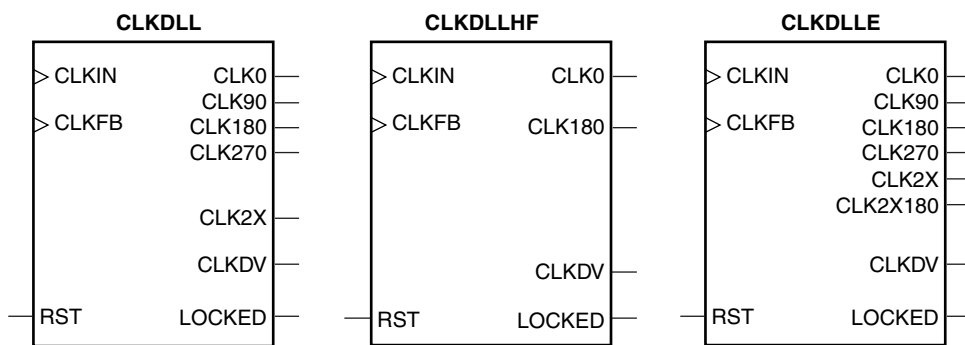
CLKDLL

CLKIN
CLKFB
RST

CLK0
CLK90
CLK180
CLK270
CLK2X
CLKDV
LOCKED

CLKDLLHF

CLKIN
CLKFB
RST

CLK0
CLK180
CLKDV
LOCKED

CLKDLLE

CLKIN
CLKFB
RST

CLK0
CLK90
CLK180
CLK270
CLK2X
CLK2X180
CLKDV
LOCKED